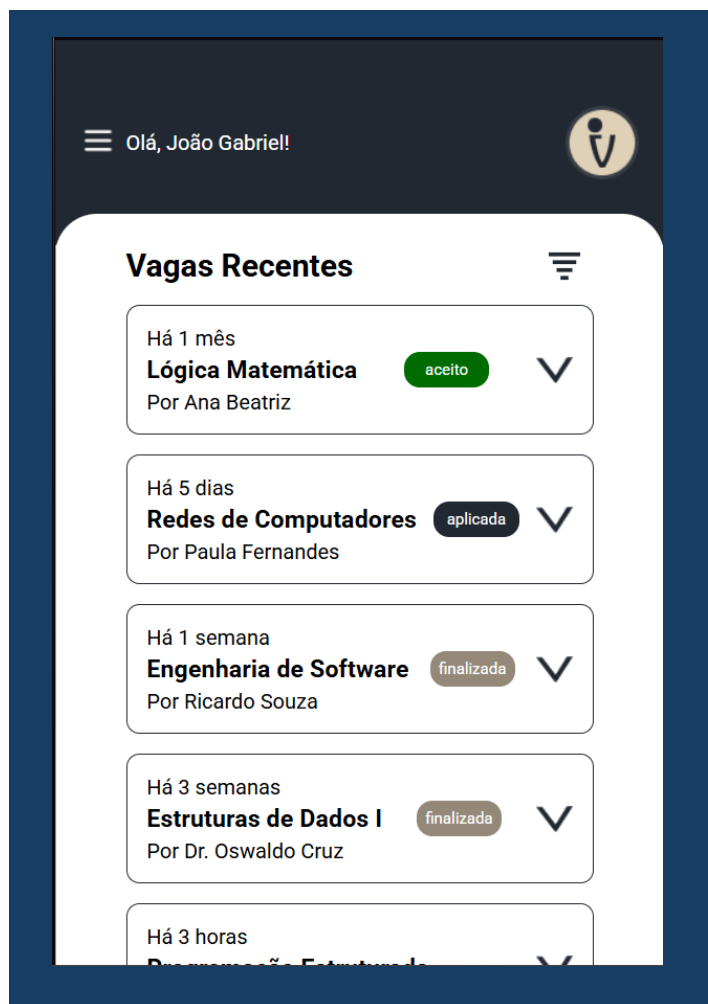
Olá, João Gabriel!

Vagas Recentes

Há 1 mês
Lógica Matemática
aceito
Por Ana Beatriz

Há 5 dias
Redes de Computadores
aplicada
Por Paula Fernandes

Há 1 semana
Engenharia de Software
finalizada
Por Ricardo Souza

Há 3 semanas
Estruturas de Dados I
finalizada
Por Dr. Oswaldo Cruz

Há 3 horas
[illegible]